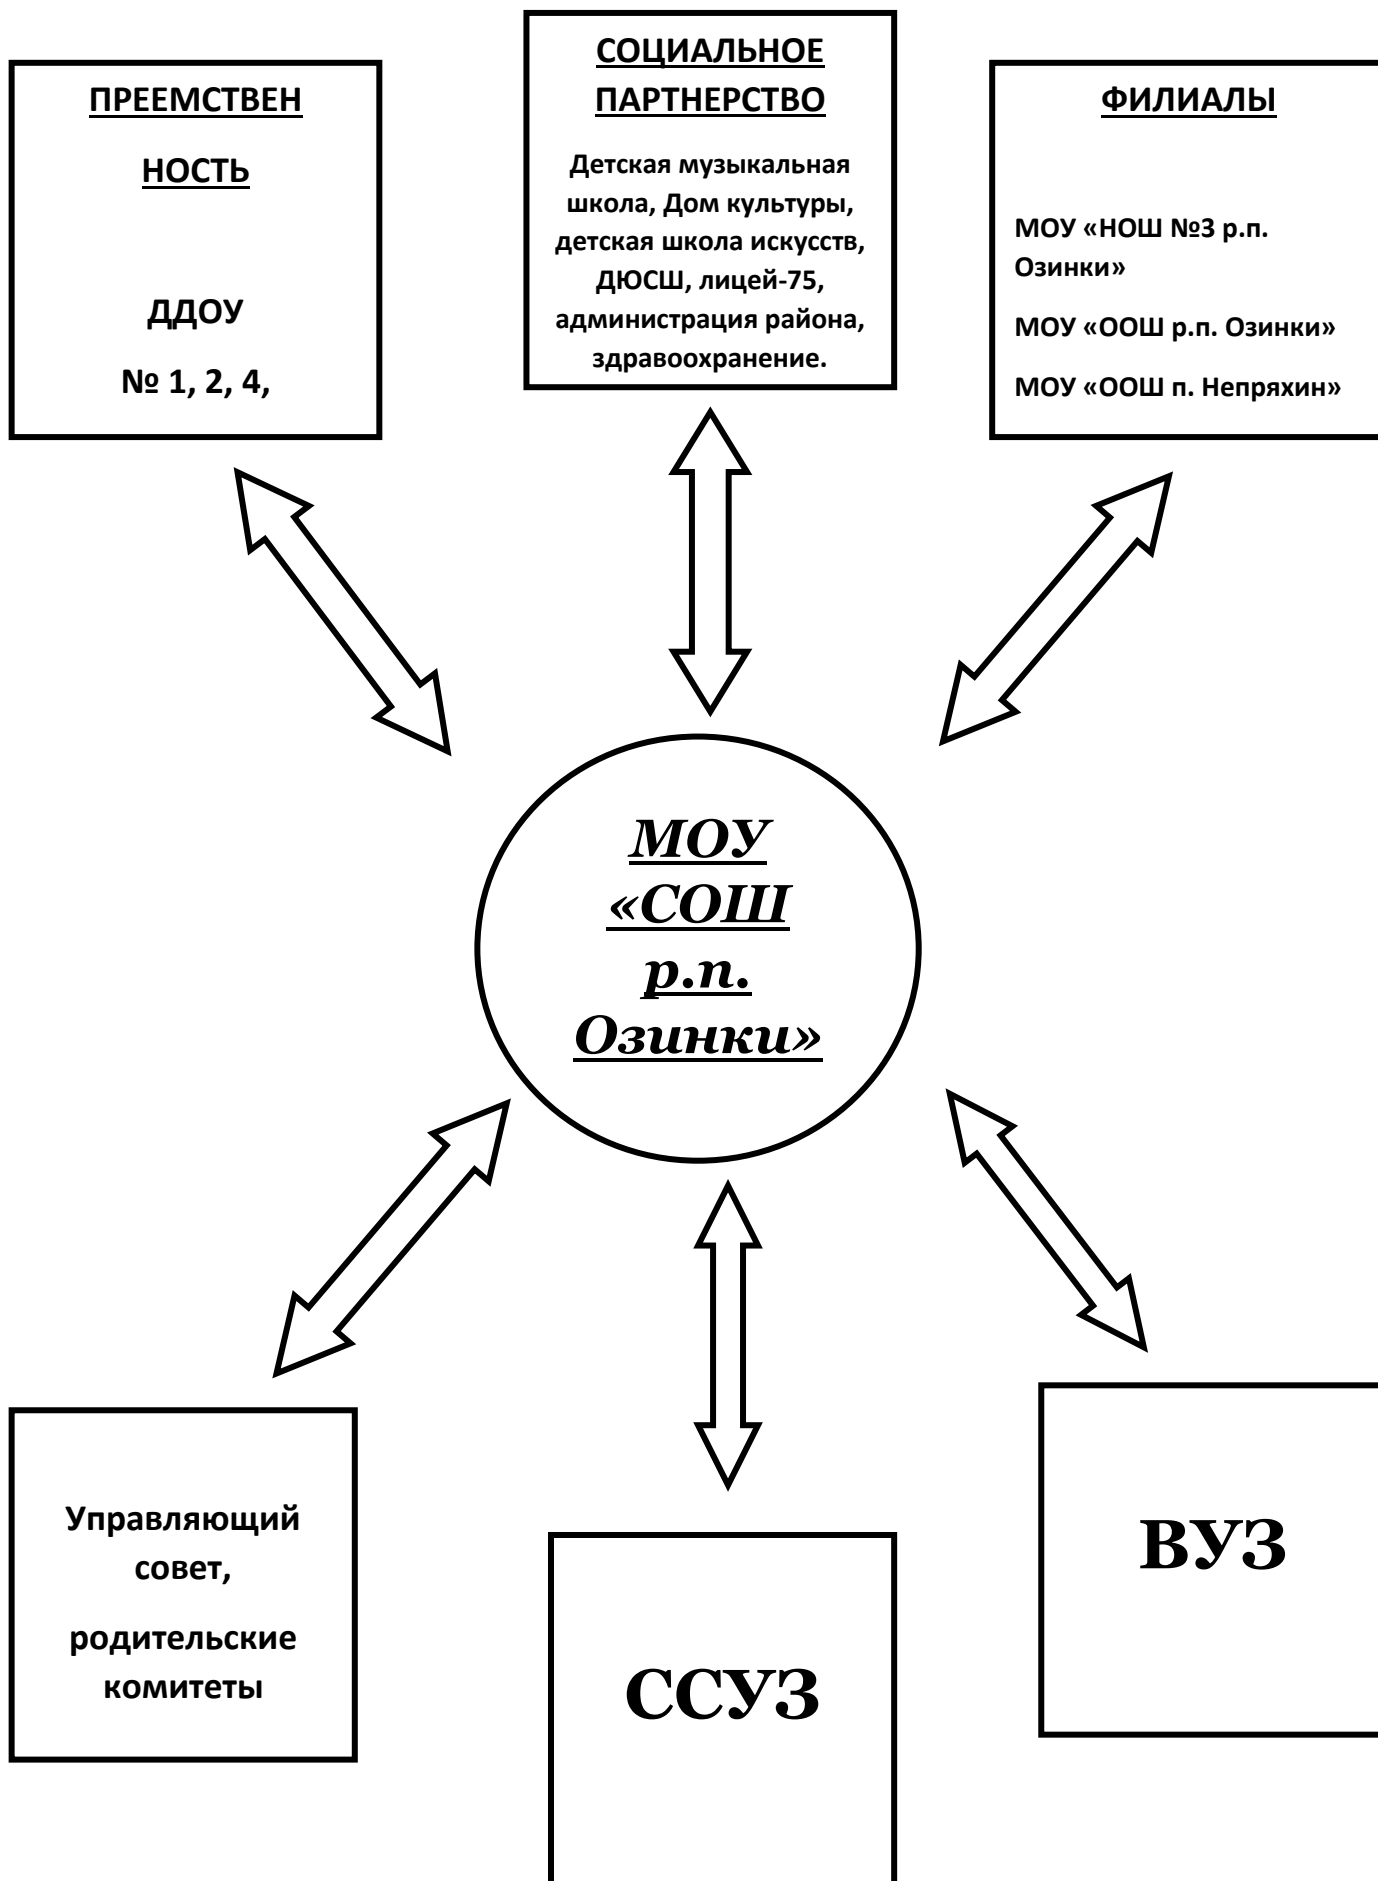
ПРЕЕМСТВЕН

НОСТЬ

ДДОУ

№ 1, 2, 4,

СОЦИАЛЬНОЕ ПАРТНЕРСТВО

Детская музыкальная школа, Дом культуры, детская школа искусств, ДЮСШ, лицей-75, администрация района, здравоохранение.

ФИЛИАЛЫ

МОУ «НОШ №3 р.п. Озинки»

МОУ «ООШ р.п. Озинки»

МОУ «ООШ п. Непряхин»

МОУ «СОШ р.п. Озинки»

Управляющий совет,

родительские комитеты

ССУЗ

ВУЗ